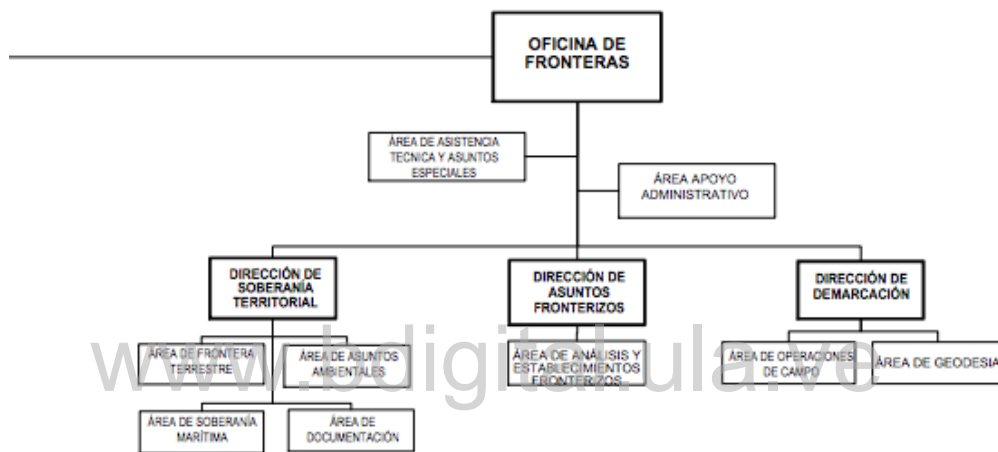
OFICINA DE FRONTERAS

ÁREA DE ASISTENCIA TECNICA Y ASUNTOS ESPECIALES

ÁREA APOYO ADMINISTRATIVO

DIRECCIÓN DE SOBERANÍA TERRITORIAL

DIRECCIÓN DE ASUNTOS FRONTERIZOS

DIRECCIÓN DE DEMARCACIÓN

ÁREA DE FRONTERA TERRESTRE

ÁREA DE ASUNTOS AMBIENTALES

ÁREA DE ANÁLISIS Y ESTABLECIMIENTOS FRONTERIZOS

ÁREA DE OPERACIONES DE CAMPO

ÁREA DE GEODESIA

ÁREA DE SOBERANÍA MARÍTIMA

ÁREA DE DOCUMENTACIÓN

www.bdigital.ula.ve